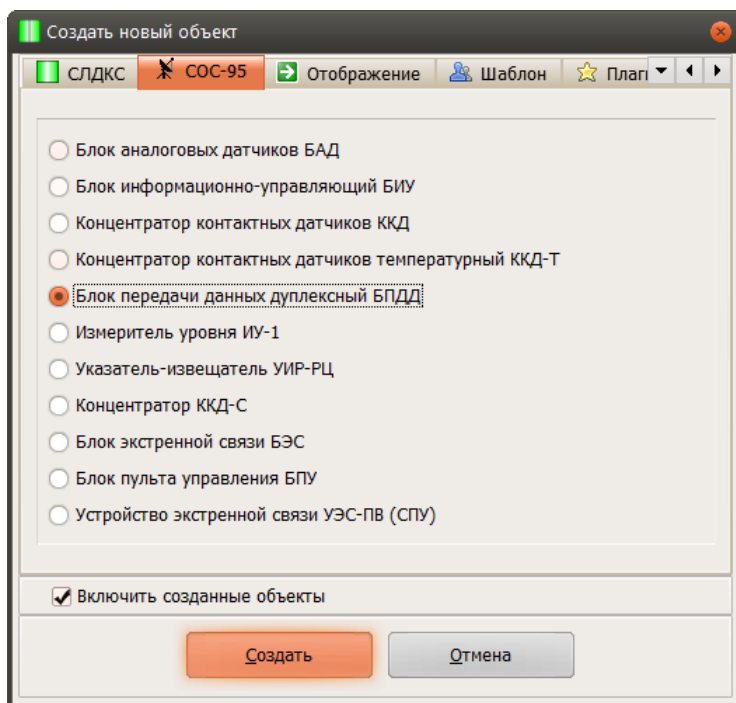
Создать новый объект

СЛДКС
СОС-95
Отображение
Шаблон
Плаг

Блок аналоговых датчиков БАД
Блок информационно-управляющий БИУ
Концентратор контактных датчиков ККД
Концентратор контактных датчиков температурный ККД-Т
Блок передачи данных дуплексный БПДД
Измеритель уровня ИУ-1
Указатель-извещатель УИР-РЦ
Концентратор ККД-С
Блок экстренной связи БЭС
Блок пульта управления БПУ
Устройство экстренной связи УЭС-ПВ (СПУ)

Включить созданные объекты

Создать
Отмена